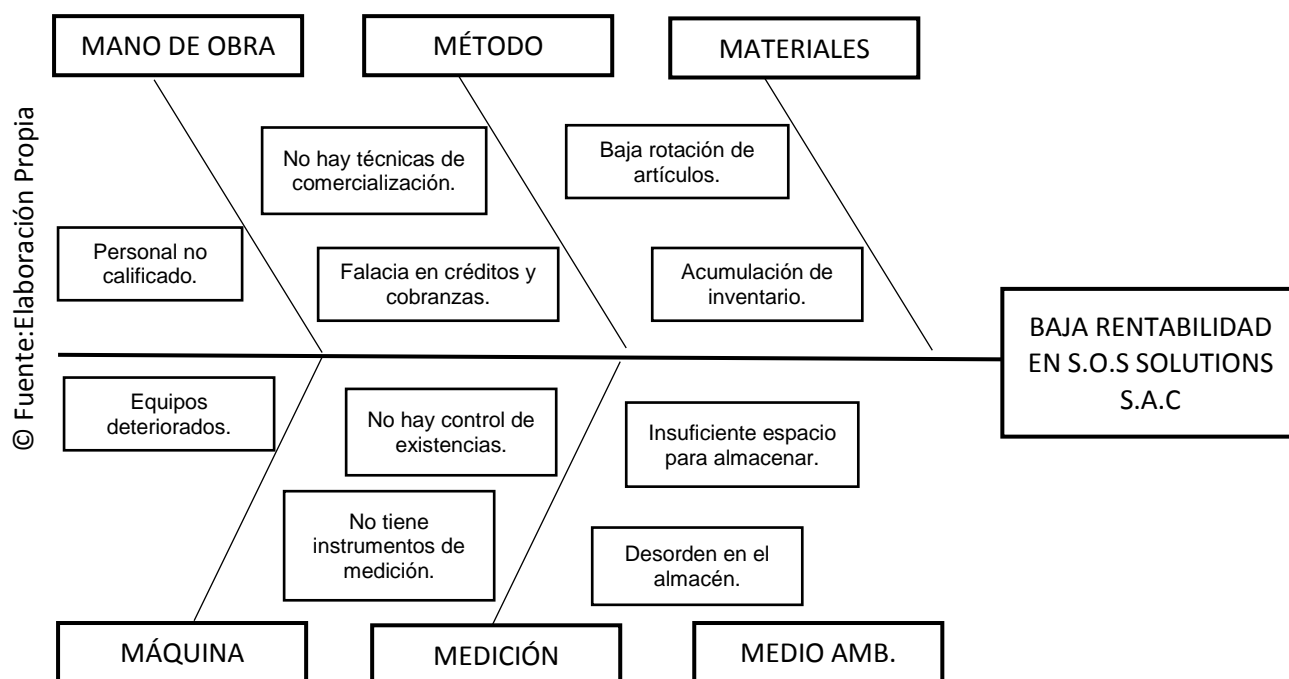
© Fuente:Elaboración Propia

MANO DE OBRA

MÉTODO

MATERIALES

No hay técnicas de comercialización.

Baja rotación de artículos.

Personal no calificado.

Falacia en créditos y cobranzas.

Acumulación de inventario.

BAJA RENTABILIDAD EN S.O.S SOLUTIONS S.A.C

Equipos deteriorados.

No hay control de existencias.

Insuficiente espacio para almacenar.

No tiene instrumentos de medición.

Desorden en el almacén.

MÁQUINA

MEDICIÓN

MEDIO AMB.